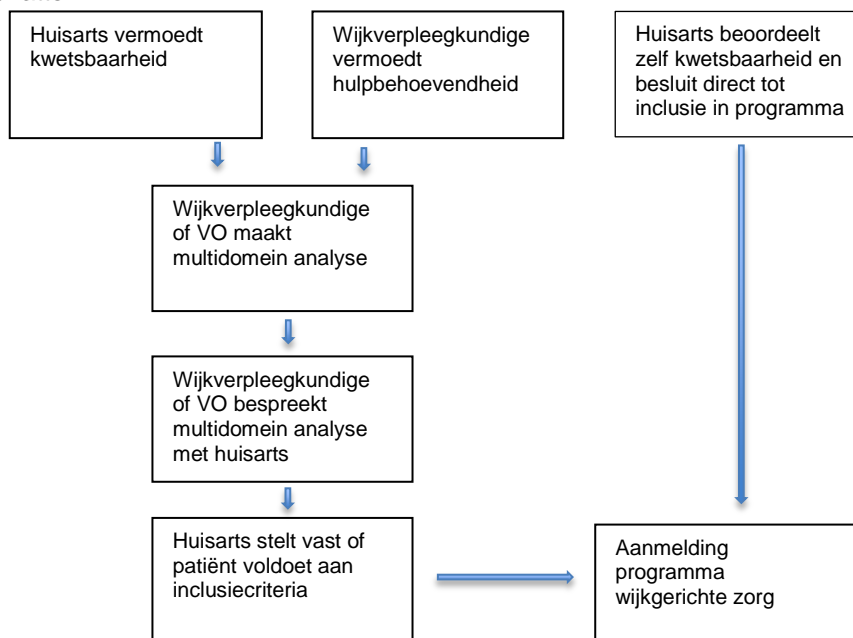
Huisarts vermoedt kwetsbaarheid

Wijkverpleegkundige vermoedt hulpbehoevendheid

Huisarts beoordeelt zelf kwetsbaarheid en besluit direct tot inclusie in programma

Wijkverpleegkundige of VO maakt multidomein analyse

Wijkverpleegkundige of VO bespreekt multidomein analyse met huisarts

Huisarts stelt vast of patiënt voldoet aan inclusiecriteria

Aanmelding programma wijkgerichte zorg